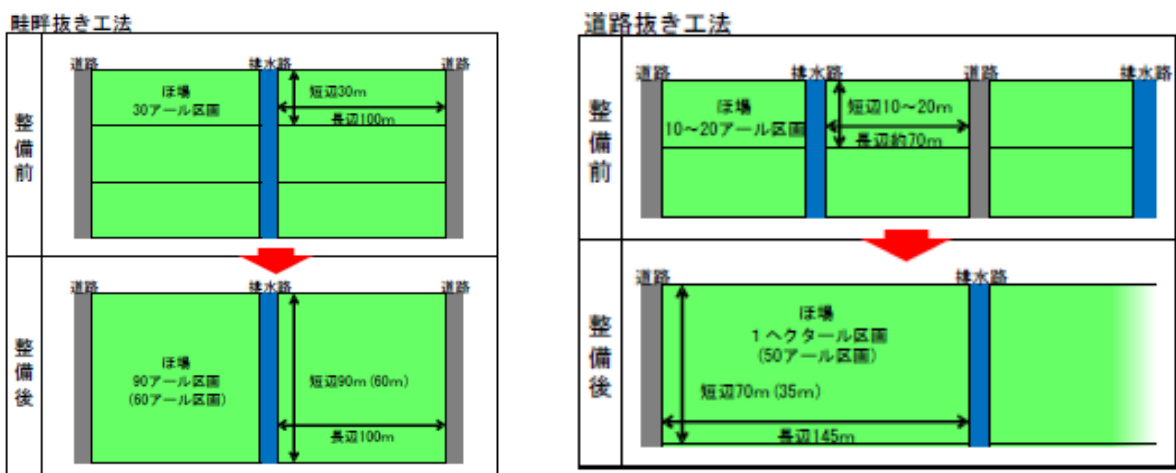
畦畔抜き工法

整備前

道路

排水路

道路

ほ場
30アール区画

短辺30m

長辺100m

整備後

道路

排水路

道路

ほ場
90アール区画
(60アール区画)

短辺90m (60m)

長辺100m

道路抜き工法

整備前

道路

排水路

道路

排水路

ほ場
10～20アール区画

短辺10～20m

長辺約70m

整備後

道路

排水路

ほ場
1ヘクタール区画
(50アール区画)

短辺70m (35m)

長辺145m